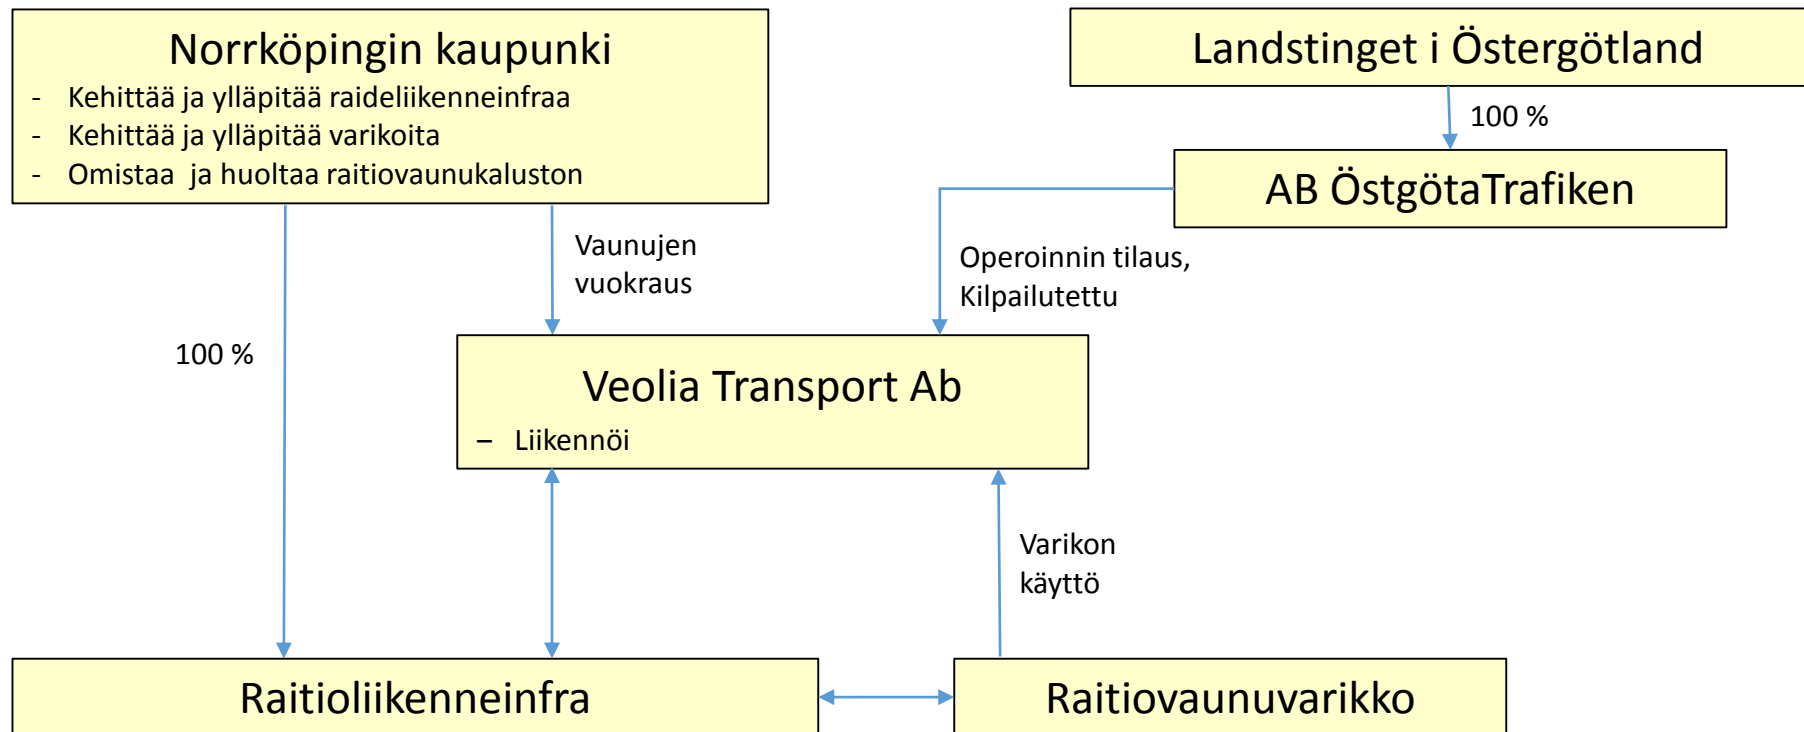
Norrköpingin kaupunki
- Kehittää ja ylläpitää raideliikenneinfraa
- Kehittää ja ylläpitää varikoita
- Omistaa ja huoltaa raitiovaunukaluston

Landstinget i Östergötland

100 %

AB ÖstgötaTrafiken

Vaunujen vuokraus

Operoinnin tilaus, Kilpailutettu

100 %

Veolia Transport Ab
– Liikennöi

Varikon käyttö

Raitioliikenneinfra

Raitiovaunuvarikko